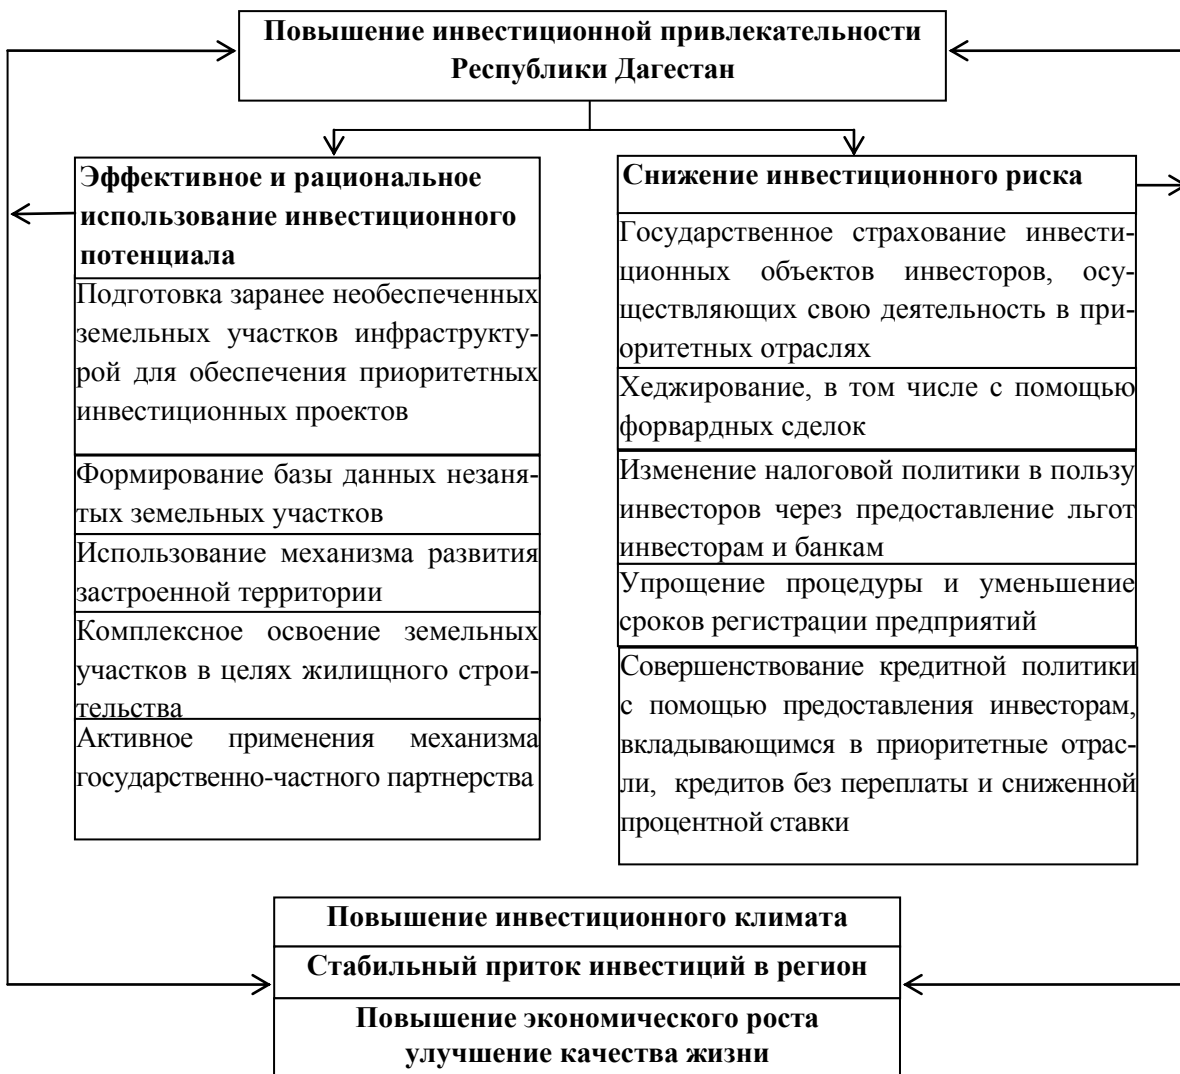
Повышение инвестиционной привлекательности Республики Дагестан

Эффективное и рациональное использование инвестиционного потенциала

Подготовка заранее необеспеченных земельных участков инфраструктурой для обеспечения приоритетных инвестиционных проектов

Формирование базы данных незанятых земельных участков

Использование механизма развития застроенной территории

Комплексное освоение земельных участков в целях жилищного строительства

Активное применения механизма государственно-частного партнерства

Снижение инвестиционного риска

Государственное страхование инвестиционных объектов инвесторов, осуществляющих свою деятельность в приоритетных отраслях

Хеджирование, в том числе с помощью форвардных сделок

Изменение налоговой политики в пользу инвесторов через предоставление льгот инвесторам и банкам

Упрощение процедуры и уменьшение сроков регистрации предприятий

Совершенствование кредитной политики с помощью предоставления инвесторам, вкладывающимся в приоритетные отрасли, кредитов без переплаты и сниженной процентной ставки

Повышение инвестиционного климата

Стабильный приток инвестиций в регион

Повышение экономического роста улучшение качества жизни